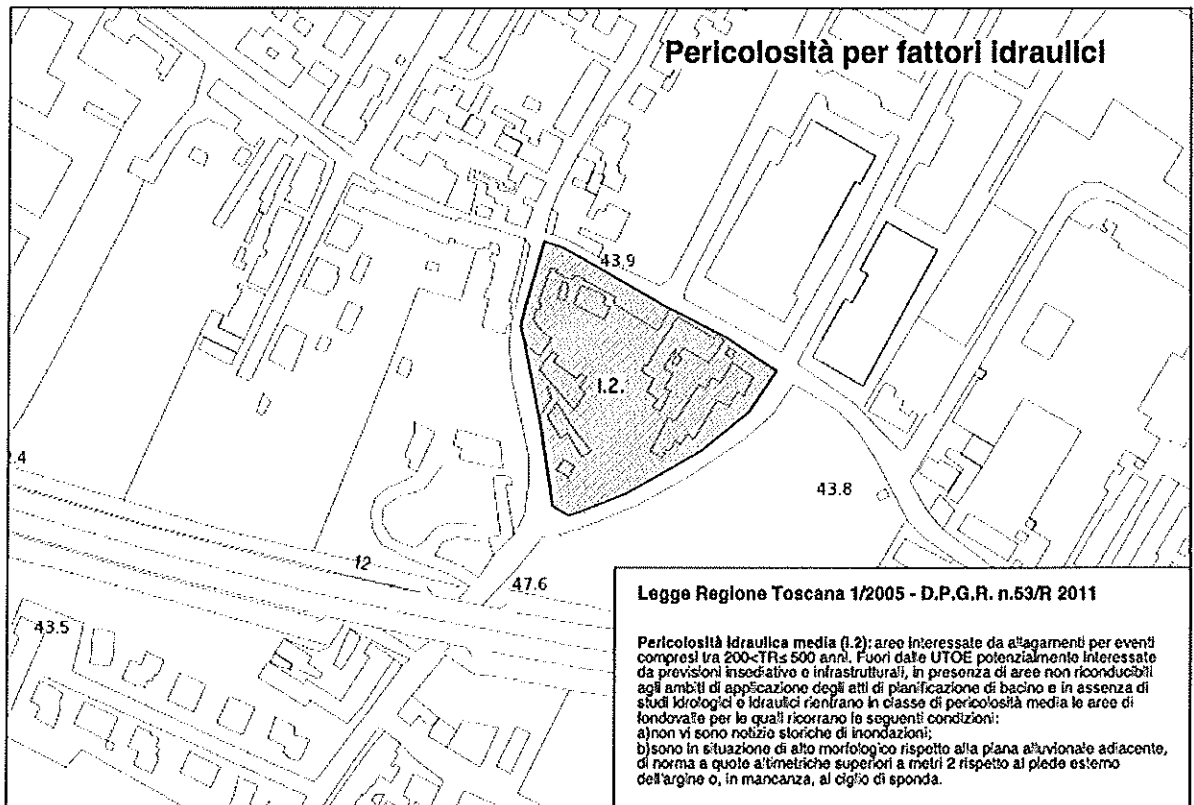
Pericolosità per fattori idraulici

43.9

I.2.

.4

43.8

12

47.6

43.5

Legge Regione Toscana 1/2005 - D.P.G.R. n.53/R 2011

Pericolosità idraulica media (I.2): aree interessate da allagamenti per eventi compresi tra 200<TR≤500 anni. Fuori dalle UTOE potenzialmente interessate da previsioni insediative e infrastrutturali, in presenza di aree non riconducibili agli ambiti di applicazione degli atti di pianificazione di bacino e in assenza di studi idrologici e idraulici rientrano in classe di pericolosità media le aree di fondovalle per le quali ricorrano le seguenti condizioni:
a)non vi sono notizie storiche di inondazioni;
b)sono in situazione di alto morfologico rispetto alla piana alluvionale adiacente, di norma a quote altimetriche superiori a metri 2 rispetto al piede esterno dell'argine o, in mancanza, al ciglio di sponda.